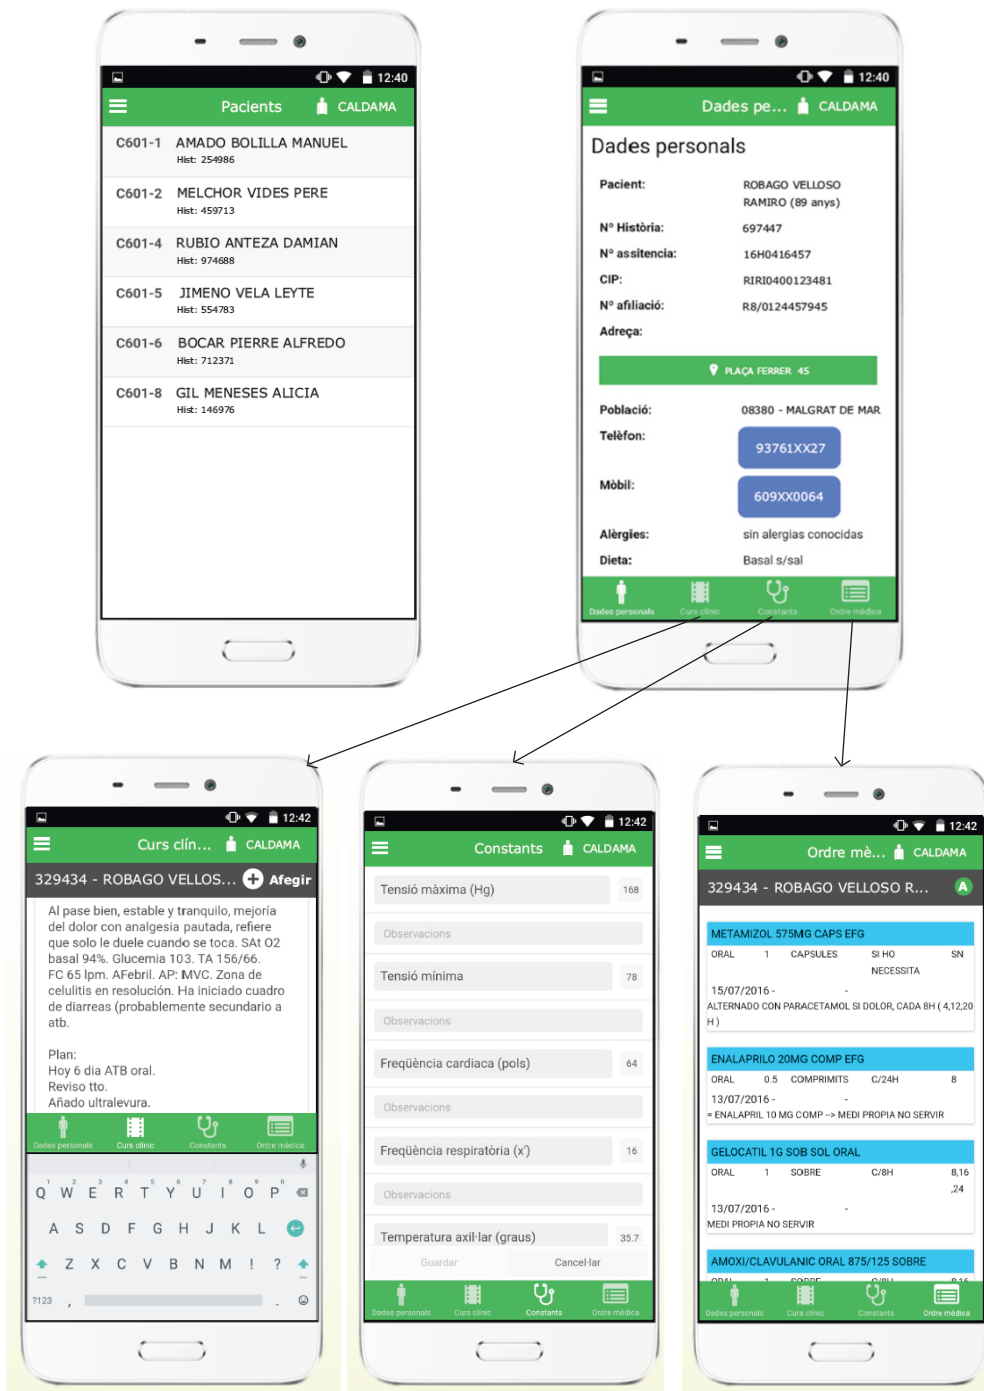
12:40
Pacients
CALDAMA

C601-1 AMADO BOLILLA MANUEL
Hist: 254986

C601-2 MELCHOR VIDES PERE
Hist: 459713

C601-4 RUBIO ANTEZA DAMIAN
Hist: 974688

C601-5 JIMENO VELA LEYTE
Hist: 554783

C601-6 BOCAR PIERRE ALFREDO
Hist: 712371

C601-8 GIL MENESES ALICIA
Hist: 146976

12:40
Dades pe...
CALDAMA

Dades personals

| | |
|---|---|
| Pacient: | ROBAGO VELLOSO RAMIRO (89 anys) |
| Nº Història: | 697447 |
| Nº assitencia: | 16H0416457 |
| CIP: | RIRI0400123481 |
| Nº afiliació: | R8/0124457945 |
| Adreça: | |

PLAÇA FERRER 45

| | |
|---|---|
| Població: | 08380 - MALGRAT DE MAR |
| Telèfon: | 93761XX27 |
| Mòbil: | 609XX0064 |
| Alèrgies: | sin alergias conocidas |
| Dieta: | Basal s/sal |

Dades personals Curs clínic Constants Ordre mèdica

12:42
Curs clín...
CALDAMA
329434 - ROBAGO VELLOS...
Afegir

Al pase bien, estable y tranquilo, mejoría del dolor con analgesia pautada, refiere que solo le duele cuando se toca. SAt O2 basal 94%. Glucemia 103. TA 156/66. FC 65 lpm. AFebril. AP: MVC. Zona de celulitis en resolución. Ha iniciado cuadro de diarreas (probablemente secundario a atb.

Plan:
Hoy 6 dia ATB oral.
Reviso tto.
Añado ultralevura.

Dades personals Curs clínic Constants Ordre mèdica

Q W E R T Y U I O P
A S D F G H J K L
Z X C V B N M ! ?
?123

12:42
Constants
CALDAMA

Tensió màxima (Hg) 168
Observacions
Tensió mínima 78
Observacions
Freqüència cardiaca (pols) 64
Observacions
Freqüència respiratòria (x') 16
Observacions
Temperatura axil·lar (graus) 35.7
Guardar Cancel·lar

Dades personals Curs clínic Constants Ordre mèdica

12:42
Ordre mè...
CALDAMA
329434 - ROBAGO VELLOSO R...
A

METAMIZOL 575MG CAPS EFG
ORAL 1 CAPSULES SI HO NECESSITA SN
15/07/2016 - -
ALTERNADO CON PARACETAMOL SI DOLOR, CADA 8H ( 4,12,20 H )

ENALAPRILO 20MG COMP EFG
ORAL 0.5 COMPRIMITS C/24H 8
13/07/2016 - -
= ENALAPRIL 10 MG COMP --> MEDI PROPIA NO SERVIR

GELOCATIL 1G SOB SOL ORAL
ORAL 1 SOBRE C/8H 8,16 ,24
13/07/2016 - -
MEDI PROPIA NO SERVIR

AMOXI/CLAVULANIC ORAL 875/125 SOBRE
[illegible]

Dades personals Curs clínic Constants Ordre mèdica